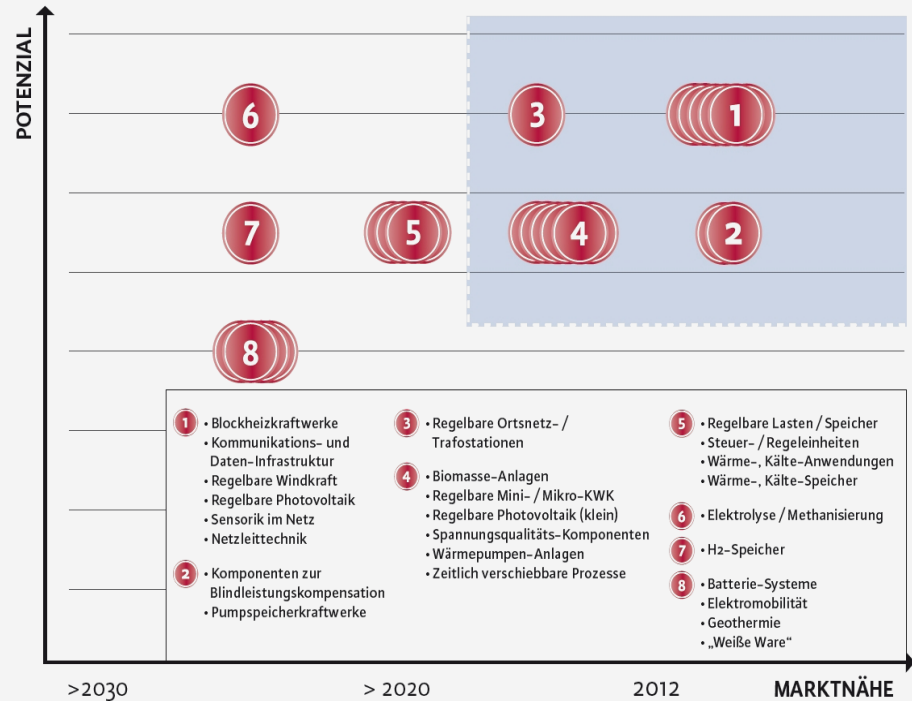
POTENZIAL

6

3

1

7

5

4

2

8

1 • Blockheizkraftwerke
• Kommunikations- und Daten-Infrastruktur
• Regelbare Windkraft
• Regelbare Photovoltaik
• Sensorik im Netz
• Netzleittechnik

2 • Komponenten zur Blindleistungskompensation
• Pumpspeicherkraftwerke

3 • Regelbare Ortsnetz- / Trafostationen

4 • Biomasse-Anlagen
• Regelbare Mini- / Mikro-KWK
• Regelbare Photovoltaik (klein)
• Spannungsqualitäts-Komponenten
• Wärmepumpen-Anlagen
• Zeitlich verschiebbare Prozesse

5 • Regelbare Lasten / Speicher
• Steuer- / Regeleinheiten
• Wärme-, Kälte-Anwendungen
• Wärme-, Kälte-Speicher

6 • Elektrolyse / Methanisierung

7 • $H_2$-Speicher

8 • Batterie-Systeme
• Elektromobilität
• Geothermie
• „Weiße Ware“

>2030

> 2020

2012

MARKTNÄHE